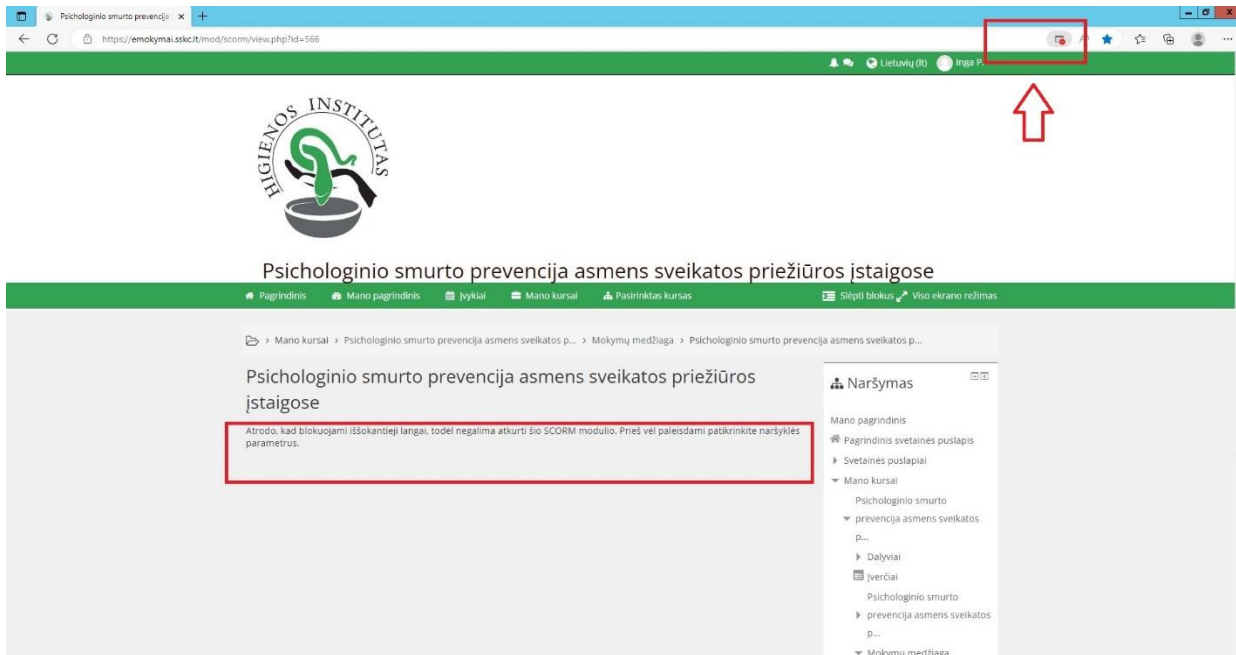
Psichologinio smurto prevencija ×

https://emokymai.sskc.lt/mod/scorm/view.php?id=566

Lietuvių (lt) Inga P.

HIGIENOS INSTITUTAS

Psichologinio smurto prevencija asmens sveikatos priežiūros įstaigose

Pagrindinis Mano pagrindinis Įvykiai Mano kursai Pasirinktas kursas Slėpti blokus Viso ekrano režimas

> Mano kursai > Psichologinio smurto prevencija asmens sveikatos p... > Mokymų medžiaga > Psichologinio smurto prevencija asmens sveikatos p...

Psichologinio smurto prevencija asmens sveikatos priežiūros įstaigose

Atrodo, kad blokuojami iššokantieji langai, todėl negalima atkurti šio SCORM modulio. Prieš vėl paleisdami patikrinkite naršyklės parametrus.

Naršymas

Mano pagrindinis
Pagrindinis svetainės puslapis
Svetainės puslapiai
Mano kursai
Psichologinio smurto prevencija asmens sveikatos p...
Dalyviai
Įverčiai
Psichologinio smurto prevencija asmens sveikatos p...
Mokymų medžiaga